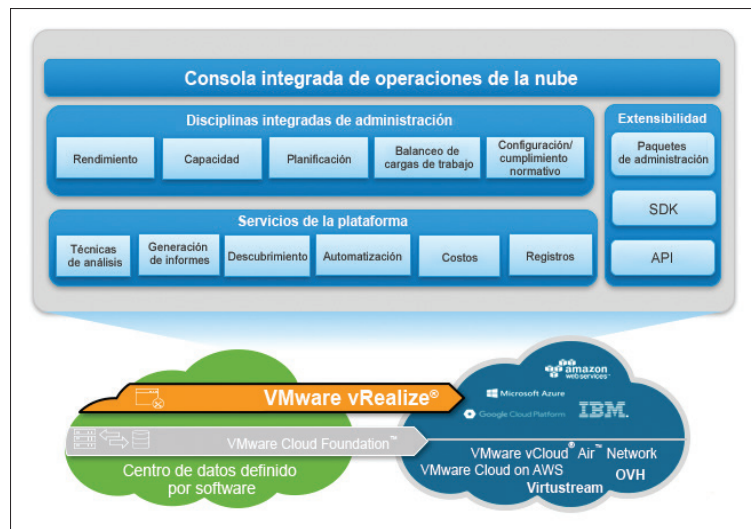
Consola integrada de operaciones de la nube

Disciplinas integradas de administración

Rendimiento

Capacidad

Planificación

Balanceo de cargas de trabajo

Configuración/ cumplimiento normativo

Extensibilidad

Paquetes de administración

SDK

API

Servicios de la plataforma

Técnicas de análisis

Generación de informes

Descubrimiento

Automatización

Costos

Registros

VMware vRealize®

amazon webservices™

Microsoft Azure

Google Cloud Platform

IBM.

VMware Cloud Foundation™

VMware vCloud® Air™ Network

VMware Cloud on AWS

OVH

Virtustream

Centro de datos definido por software